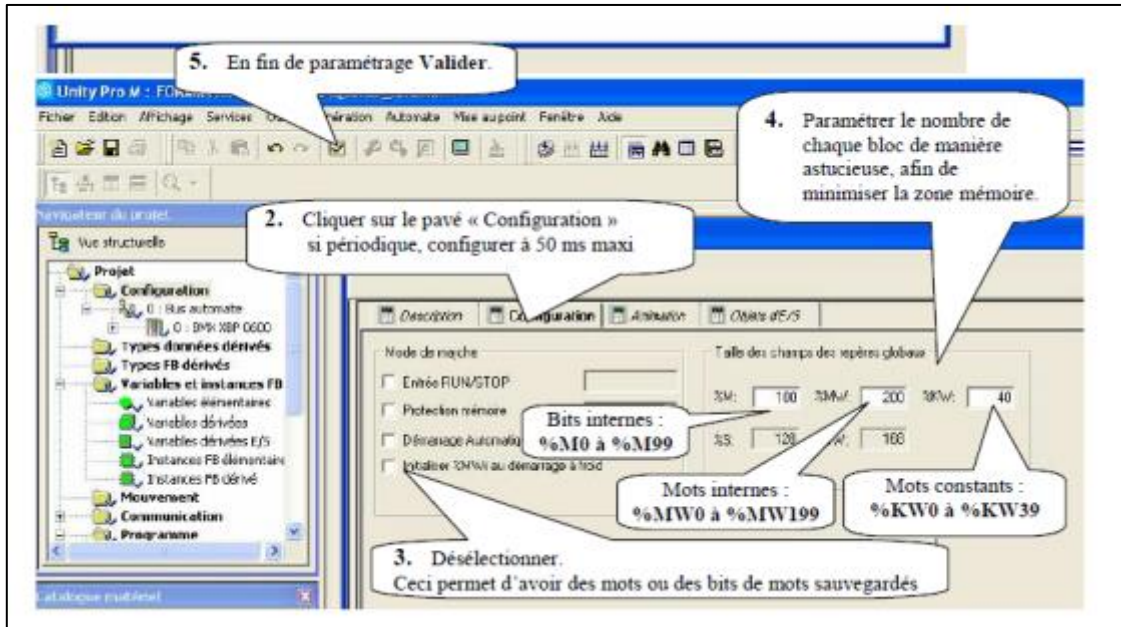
5. En fin de paramétrage Valider.

Unity Pro M : FOR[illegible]

Fichier Edition Affichage Services O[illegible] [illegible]ération Automate Mise au point Fenêtre Aide

4. Paramétrer le nombre de chaque bloc de manière astucieuse, afin de minimiser la zone mémoire.

Navigateur du projet

Vue structurelle

2. Cliquer sur le pavé « Configuration » si périodique, configurer à 50 ms maxi

Projet
Configuration
0 : Bus automate
0 : BMX XBP 0800
Types données dérivés
Types FB dérivés
Variables et instances FB
Variables élémentaires
Variables dérivées
Variables dérivées E/S
Instances FB élémentaire
Instances FB dérivé
Mouvement
Communication
Programme

Catalogue matériel

Description | Configuration | Animation | Objets d'E/S

Mode de marche
Entrée RUN/STOP
Protection mémoire
Démarrage Automatiq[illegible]
Initialiser %MW au démarrage à froid

Taille des champs des repères globaux
%M: 100 %MW: 200 %KW: 40
%S: 128 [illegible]W: 168

Bits internes : %M0 à %M99

Mots internes : %MW0 à %MW199

Mots constants : %KW0 à %KW39

3. Désélectionner.
Ceci permet d'avoir des mots ou des bits de mots sauvegardés